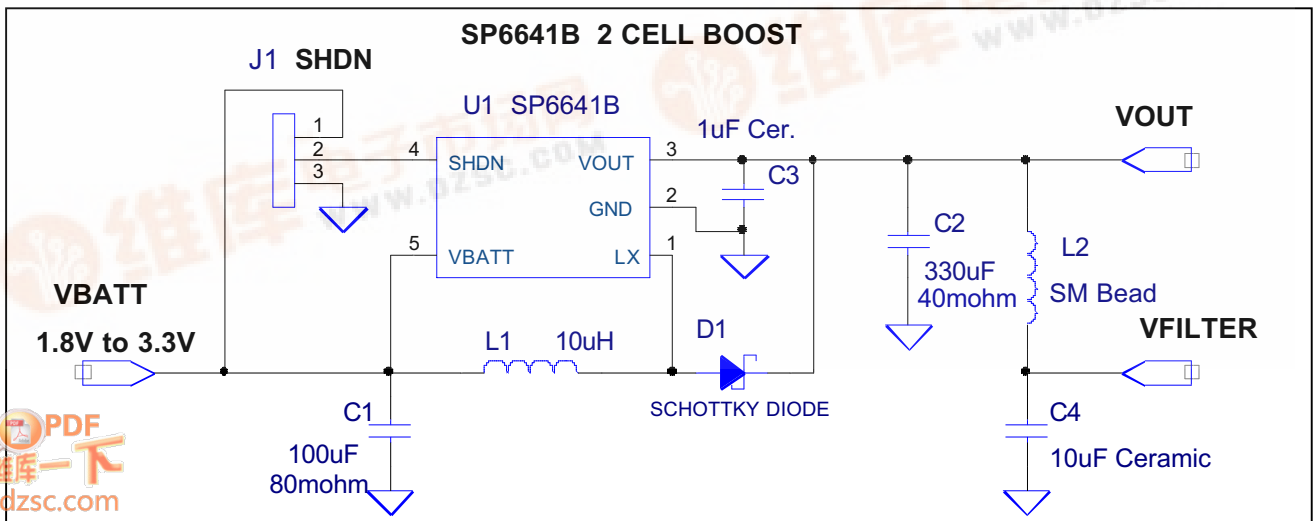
SP6641B 2 CELL BOOST

J1 SHDN

1
2
3

U1 SP6641B

4 SHDN
VOUT 3
GND 2
5 VBATT
LX 1

1uF Cer.
C3

VOUT

C2
330uF
40mohm

L2
SM Bead

VFILTER

VBATT
1.8V to 3.3V

L1 10uH

D1
SCHOTTKY DIODE

C1
100uF
80mohm

C4
10uF Ceramic

www.dzsc.com

PDF
维库一下
dzsc.com